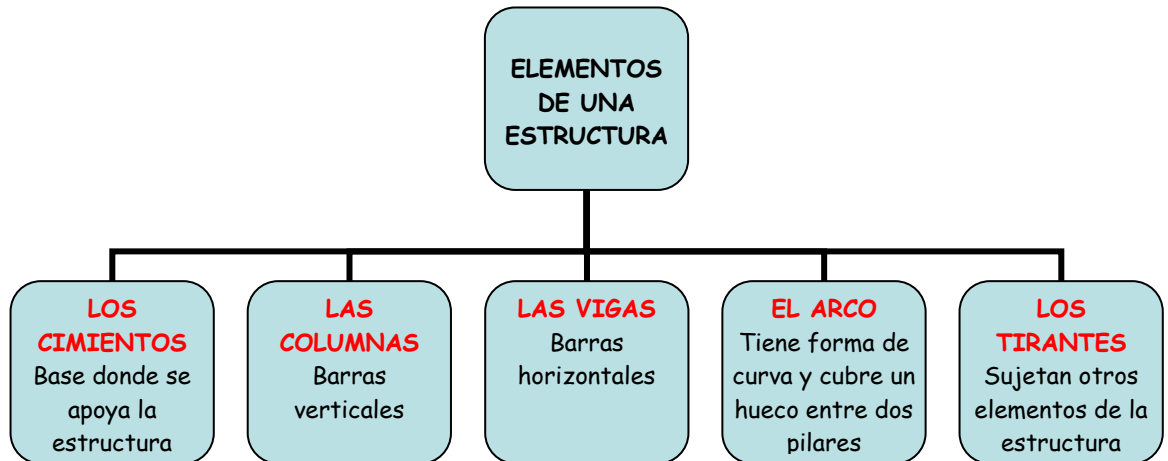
ELEMENTOS DE UNA ESTRUCTURA

LOS CIMIENTOS
Base donde se apoya la estructura

LAS COLUMNAS
Barras verticales

LAS VIGAS
Barras horizontales

EL ARCO
Tiene forma de curva y cubre un hueco entre dos pilares

LOS TIRANTES
Sujetan otros elementos de la estructura